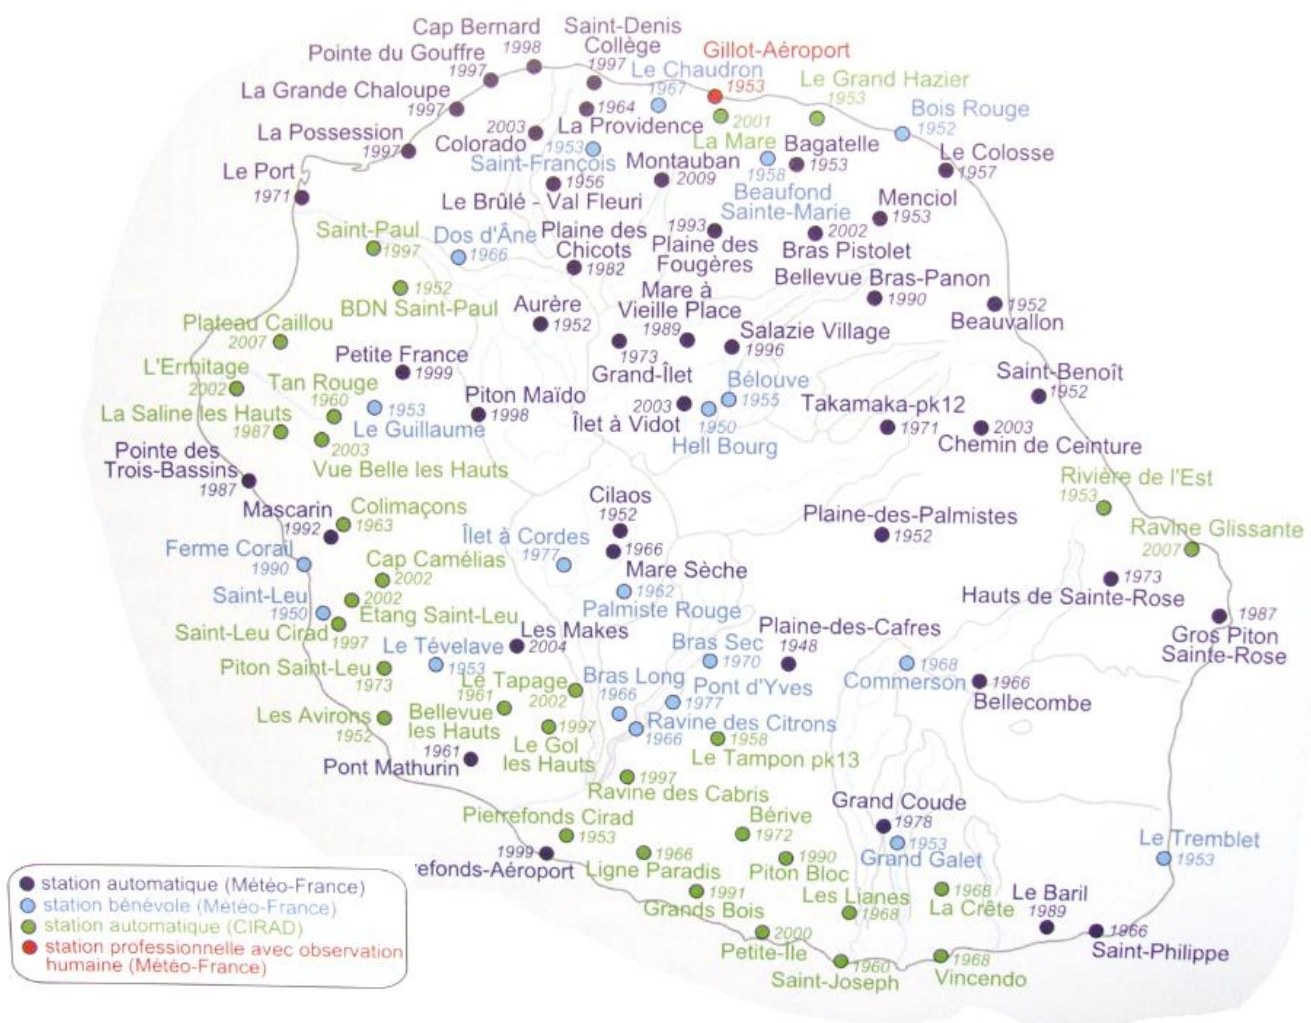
Cap Bernard 1998
Saint-Denis Collège 1997
Gillot-Aéroport 1953
Pointe du Gouffre 1997
Le Chaudron 1967
Le Grand Hazier 1953
La Grande Chaloupe 1997
1964
2001
Bois Rouge 1952
La Possession 1997
2003 Colorado
La Providence
La Mare
Bagatelle 1953
Saint-François 1953
Montauban 2009
1958
Le Colosse 1957
Le Port 1971
1956
Le Brûlé - Val Fleuri
Beaufond
Sainte-Marie
Menciol 1953
Saint-Paul 1997
Dos d'Âne 1966
Plaine des Chicots 1982
1993 Plaine des Fougères
2002 Bras Pistolet
1952
BDN Saint-Paul
Aurère 1952
Mare à Vieille Place 1989
Bellevue Bras-Panon 1990
1952 Beauvallon
Plateau Caillou 2007
Salazie Village 1996
Petite France 1999
1973 Grand-Îlet
L'Ermitage 2002
Tan Rouge 1960
Bélouve 1955
Saint-Benoît 1952
La Saline les Hauts 1987
1953 Le Guillaume
Piton Maïdo 1998
2003 Îlet à Vidot
1950 Hell Bourg
Takamaka-pk12 1971
2003 Chemin de Ceinture
Pointe des Trois-Bassins 1987
2003 Vue Belle les Hauts
Rivière de l'Est 1953
Mascarin 1992
Colimaçons 1963
Cilaos 1952
Plaine-des-Palmistes 1952
Ravine Glissante 2007
Ferme Corail 1990
Îlet à Cordes 1977
1966
Cap Camélias 2002
Mare Sèche
1973
Hauts de Sainte-Rose
Saint-Leu 1950
2002 Étang Saint-Leu
1962 Palmiste Rouge
1987 Gros Piton Sainte-Rose
Saint-Leu Cirad 1997
Le Tévelave 1953
Les Makes 2004
Bras Sec 1970
Plaine-des-Cafres 1948
1968 Commerson
1966 Bellecombe
Piton Saint-Leu 1973
Le Tapage 1961 2002
Bras Long 1966
Pont d'Yves 1977
Les Avirons 1952
Bellevue les Hauts
1997 Le Gol les Hauts
Ravine des Citrons 1966
1958 Le Tampon pk13
1961 Pont Mathurin
1997 Ravine des Cabris
Grand Coude 1978
Pierrefonds Cirad 1953
Bérive 1972
1953 Grand Galet
Le Tremblet 1953
1999 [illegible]efonds-Aéroport
1966 Ligne Paradis
1990 Piton Bloc
1991 Grands Bois
Les Lianes 1968
1968 La Crête
Le Baril 1989
1966 Saint-Philippe
2000 Petite-Île
1960 Saint-Joseph
1968 Vincendo
station automatique (Météo-France)
station bénévole (Météo-France)
station automatique (CIRAD)
station professionnelle avec observation humaine (Météo-France)